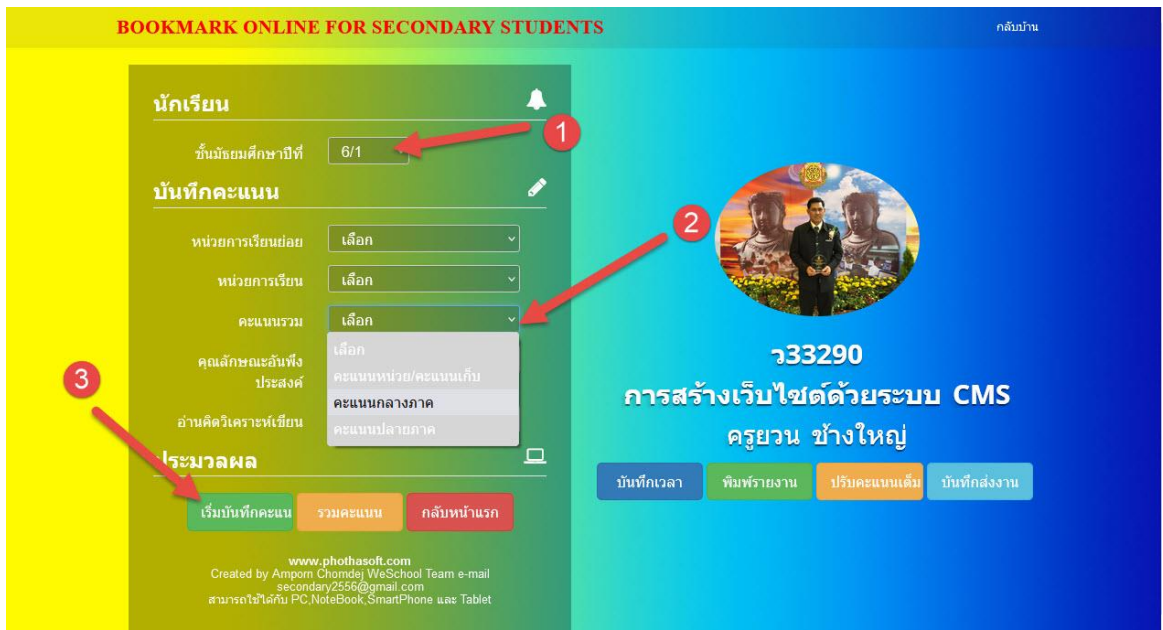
BOOKMARK ONLINE FOR SECONDARY STUDENTS

กลับบ้าน

นักเรียน

ชั้นมัธยมศึกษาปีที่ 6/1

1

บันทึกคะแนน

หน่วยการเรียนย่อย เลือก

หน่วยการเรียน เลือก

คะแนนรวม เลือก

2

เลือก
คะแนนหน่วย/คะแนนเก็บ
คะแนนกลางภาค
คะแนนปลายภาค

คุณลักษณะอันพึงประสงค์

อ่านคิดวิเคราะห์เขียน

3

ประมวลผล

เริ่มบันทึกคะแนน รวมคะแนน กลับหน้าแรก

www.phothasoft.com
Created by Amporn Chomdej WeSchool Team e-mail secondary2556@gmail.com
สามารถใช้ได้กับ PC,NoteBook,SmartPhone และ Tablet

ว33290
การสร้างเว็บไซต์ด้วยระบบ CMS
ครูยวน ช้างใหญ่

บันทึกเวลา พิมพ์รายงาน ปรับคะแนนเต็ม บันทึกส่งงาน